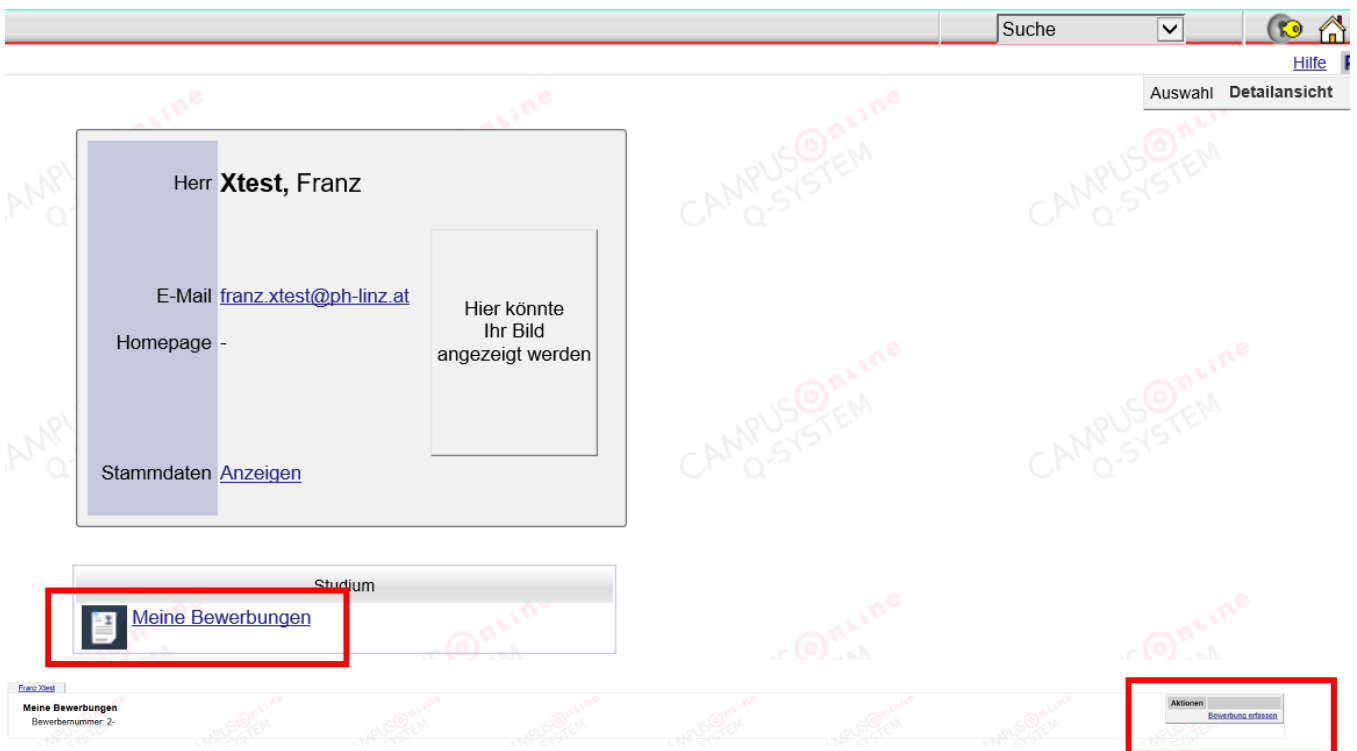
Suche

Hilfe

Auswahl Detailansicht

Herr **Xtest,** Franz

E-Mail franz.xtest@ph-linz.at

Homepage -

Hier könnte Ihr Bild angezeigt werden

Stammdaten Anzeigen

Studium

Meine Bewerbungen

Franz Xtest

Meine Bewerbungen
Bewerbernummer: 2-

Aktionen
Bewerbung erfassen

CAMPUS online Q-SYSTEM